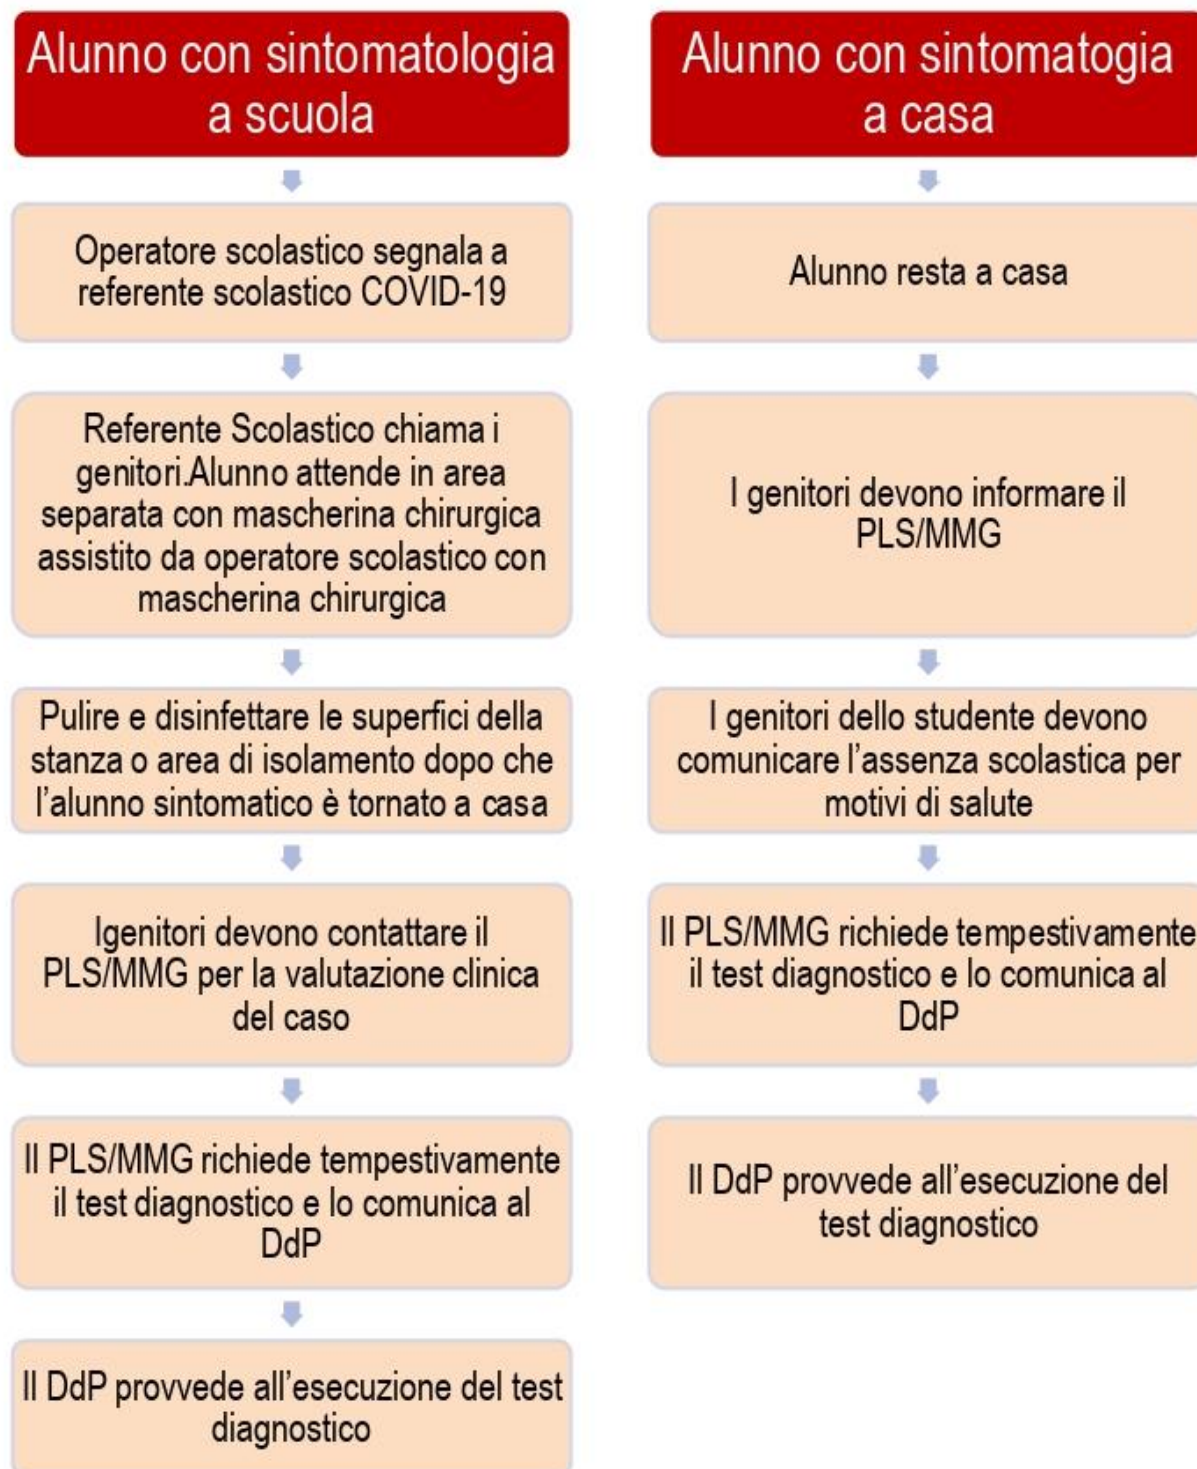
Alunno con sintomatologia a scuola

Operatore scolastico segnala a referente scolastico COVID-19

Referente Scolastico chiama i genitori.Alunno attende in area separata con mascherina chirurgica assistito da operatore scolastico con mascherina chirurgica

Pulire e disinfettare le superfici della stanza o area di isolamento dopo che l'alunno sintomatico è tornato a casa

Igenitori devono contattare il PLS/MMG per la valutazione clinica del caso

Il PLS/MMG richiede tempestivamente il test diagnostico e lo comunica al DdP

Il DdP provvede all'esecuzione del test diagnostico

Alunno con sintomatogia a casa

Alunno resta a casa

I genitori devono informare il PLS/MMG

I genitori dello studente devono comunicare l'assenza scolastica per motivi di salute

Il PLS/MMG richiede tempestivamente il test diagnostico e lo comunica al DdP

Il DdP provvede all'esecuzione del test diagnostico